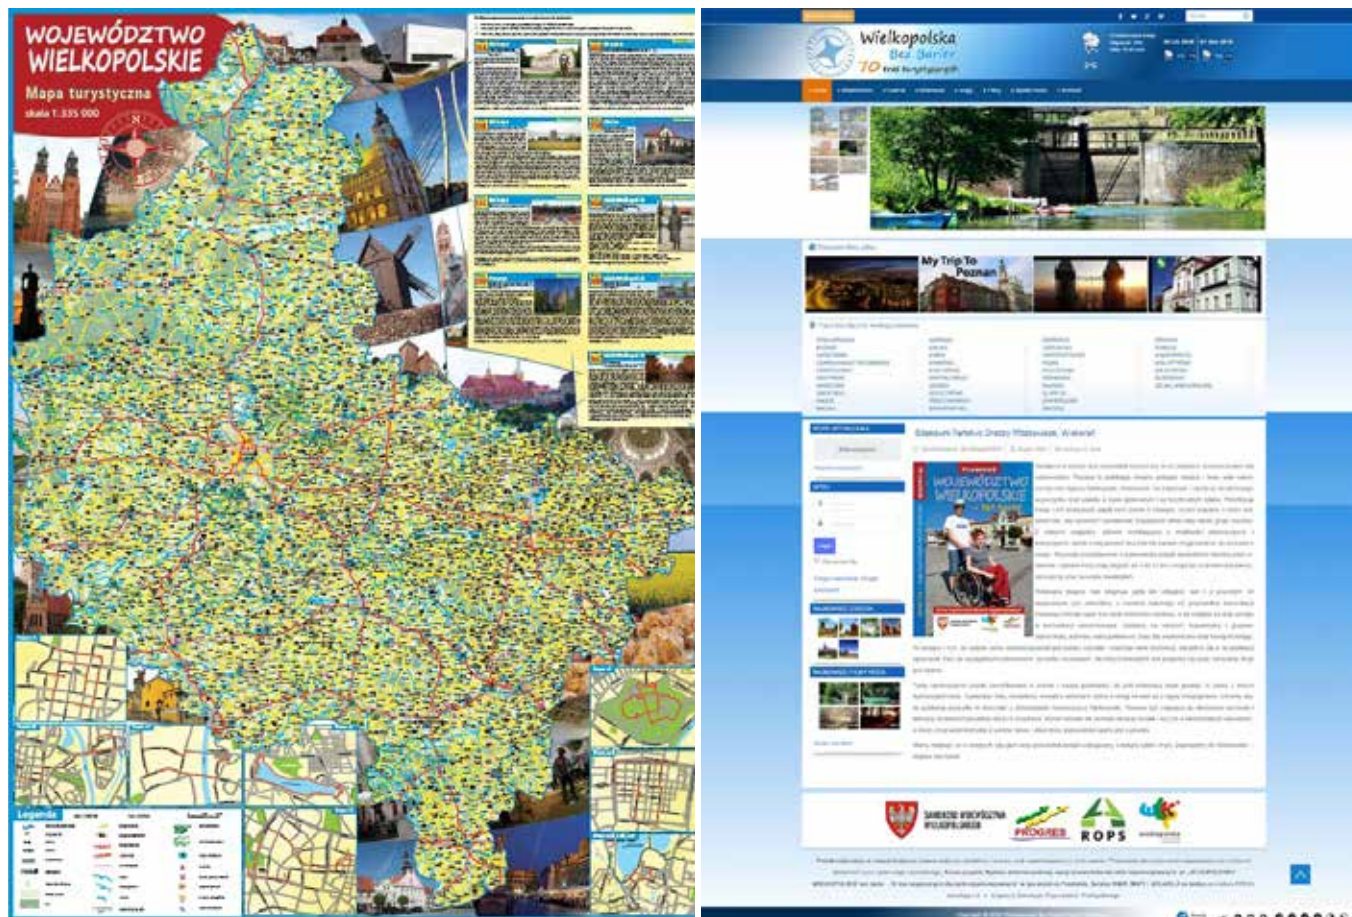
WOJEWÓDZTWO WIELKOPOLSKIE
Mapa turystyczna
skala 1:335 000

Legenda

Wielkopolska Bez Barier
70 tras turystycznych

My Trip To Poznań

WOJEWÓDZTWO WIELKOPOLSKIE

SAMORZĄD WOJEWÓDZTWA WIELKOPOLSKIEGO
PROGRES
ROPS